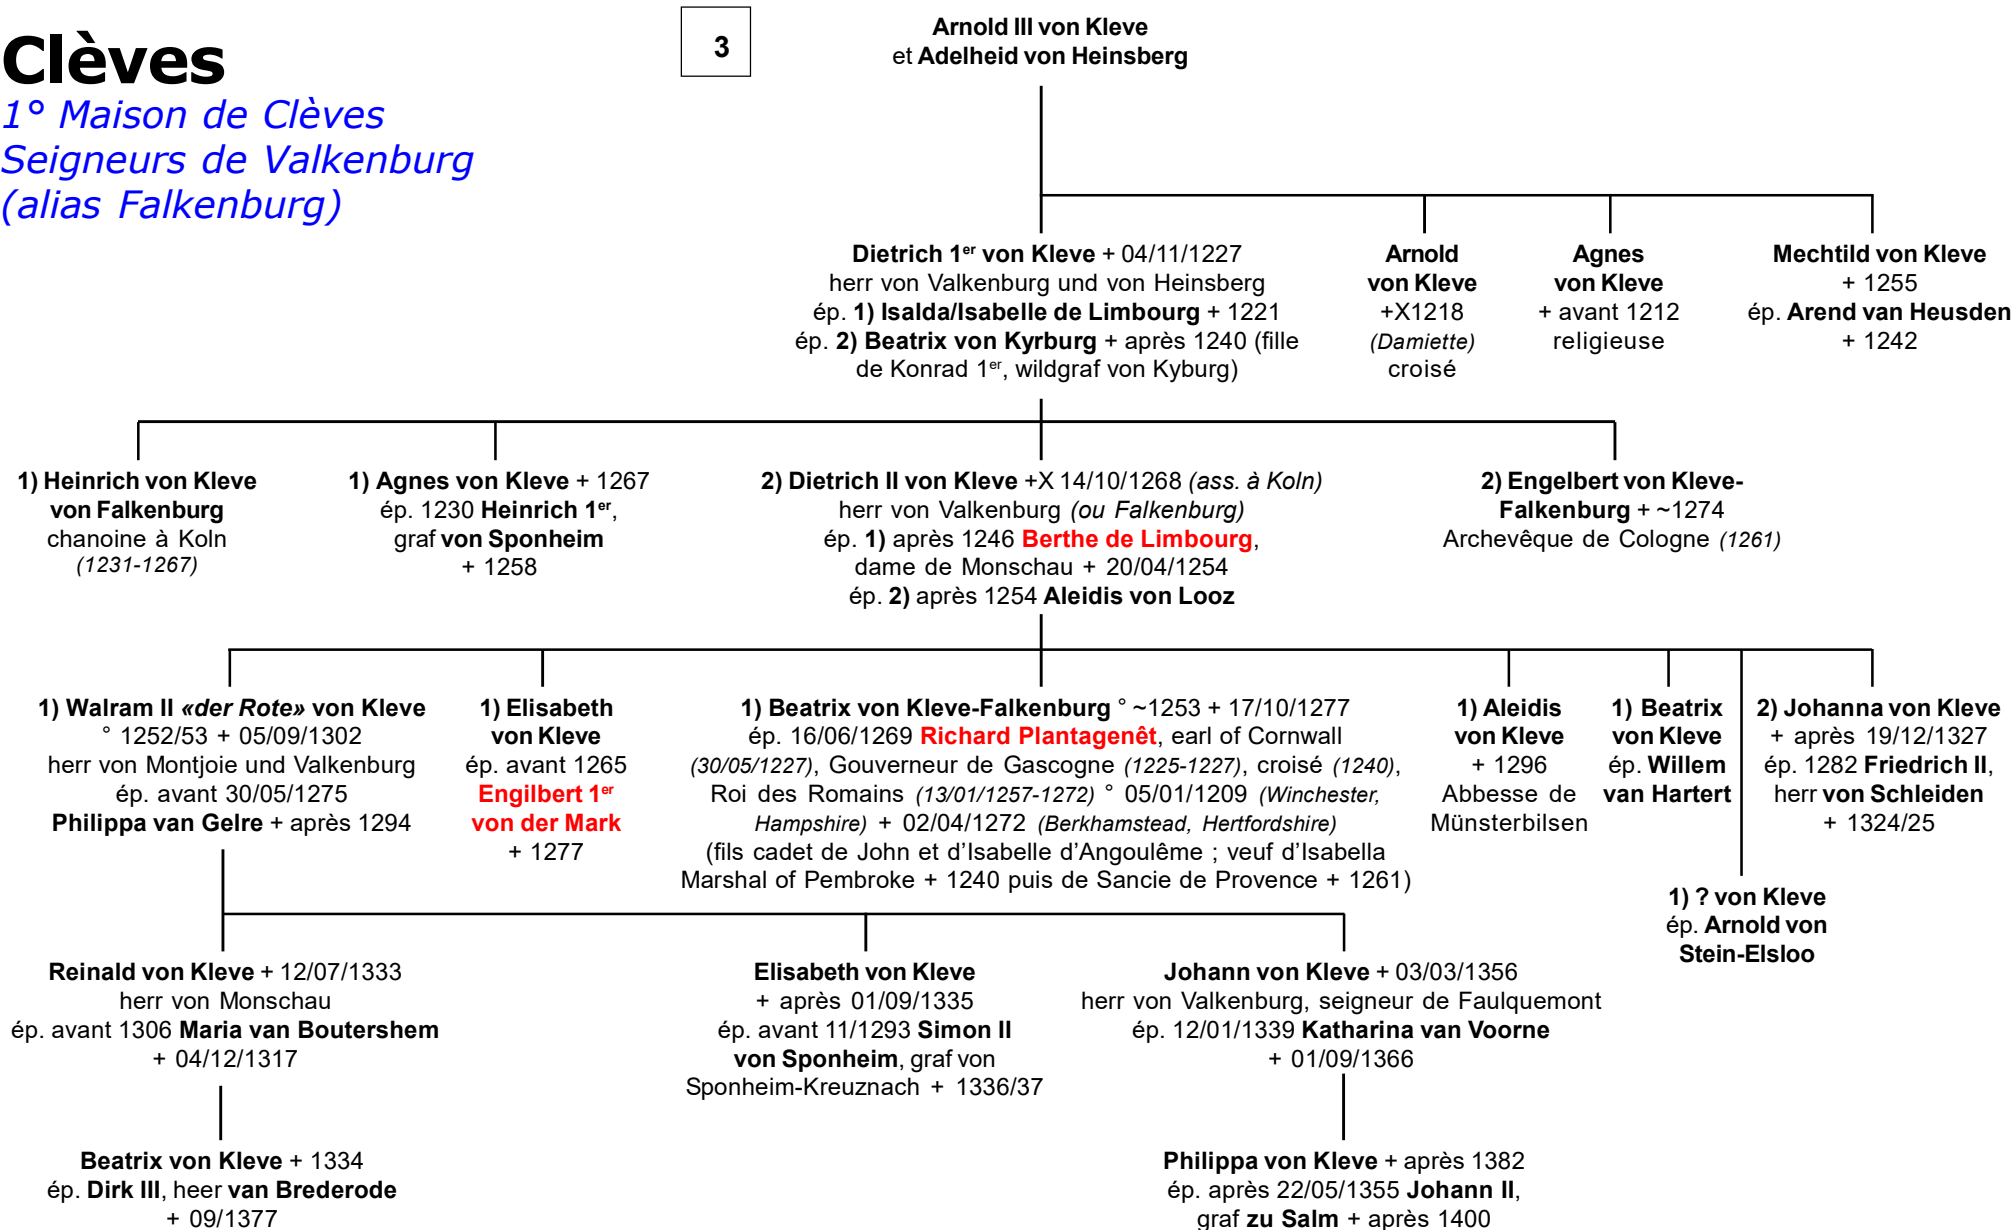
Clèves
1° Maison de Clèves
Seigneurs de Valkenburg
(alias Falkenburg)

3

Arnold III von Kleve
et Adelheid von Heinsberg

Dietrich 1$^{er}$ von Kleve + 04/11/1227
herr von Valkenburg und von Heinsberg
ép. 1) Isalda/Isabelle de Limbourg + 1221
ép. 2) Beatrix von Kyrburg + après 1240 (fille de Konrad 1$^{er}$, wildgraf von Kyburg)

Arnold von Kleve +X1218 (Damiette) croisé

Agnes von Kleve + avant 1212 religieuse

Mechtild von Kleve + 1255
ép. Arend van Heusden + 1242

1) Heinrich von Kleve von Falkenburg
chanoine à Koln
(1231-1267)

1) Agnes von Kleve + 1267
ép. 1230 Heinrich 1$^{er}$, graf von Sponheim
+ 1258

2) Dietrich II von Kleve +X 14/10/1268 (ass. à Koln)
herr von Valkenburg (ou Falkenburg)
ép. 1) après 1246 Berthe de Limbourg, dame de Monschau + 20/04/1254
ép. 2) après 1254 Aleidis von Looz

2) Engelbert von Kleve-Falkenburg + ~1274
Archevêque de Cologne (1261)

1) Walram II «der Rote» von Kleve
° 1252/53 + 05/09/1302
herr von Montjoie und Valkenburg
ép. avant 30/05/1275
Philippa van Gelre + après 1294

1) Elisabeth von Kleve
ép. avant 1265
Engilbert 1$^{er}$ von der Mark
+ 1277

1) Beatrix von Kleve-Falkenburg ° ~1253 + 17/10/1277
ép. 16/06/1269 Richard Plantagenêt, earl of Cornwall (30/05/1227), Gouverneur de Gascogne (1225-1227), croisé (1240), Roi des Romains (13/01/1257-1272) ° 05/01/1209 (Winchester, Hampshire) + 02/04/1272 (Berkhamstead, Hertfordshire)
(fils cadet de John et d'Isabelle d'Angoulême ; veuf d'Isabella Marshal of Pembroke + 1240 puis de Sancie de Provence + 1261)

1) Aleidis von Kleve
+ 1296
Abbesse de Münsterbilsen

1) Beatrix von Kleve
ép. Willem van Hartert

2) Johanna von Kleve
+ après 19/12/1327
ép. 1282 Friedrich II, herr von Schleiden
+ 1324/25

1) ? von Kleve
ép. Arnold von Stein-Elsloo

Reinald von Kleve + 12/07/1333
herr von Monschau
ép. avant 1306 Maria van Boutershem
+ 04/12/1317

Elisabeth von Kleve
+ après 01/09/1335
ép. avant 11/1293 Simon II von Sponheim, graf von Sponheim-Kreuznach + 1336/37

Johann von Kleve + 03/03/1356
herr von Valkenburg, seigneur de Faulquemont
ép. 12/01/1339 Katharina van Voorne
+ 01/09/1366

Beatrix von Kleve + 1334
ép. Dirk III, heer van Brederode
+ 09/1377

Philippa von Kleve + après 1382
ép. après 22/05/1355 Johann II, graf zu Salm + après 1400